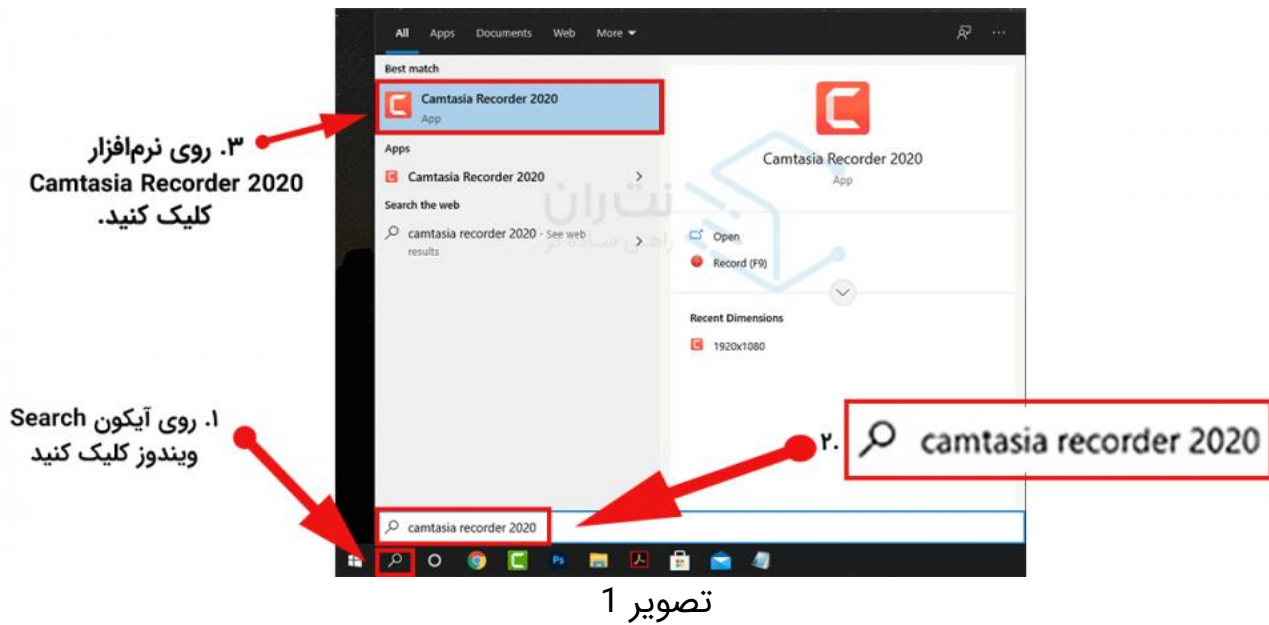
All Apps Documents Web More

Best match

Camtasia Recorder 2020
App

Apps

Camtasia Recorder 2020

Search the web

camtasia recorder 2020 - See web results

Camtasia Recorder 2020
App

Open

Record (F9)

Recent Dimensions

1920x1080

نت ران
راهی سامانه نو

۳. روی نرم‌افزار Camtasia Recorder 2020 کلیک کنید.

۱. روی آیکون Search ویندوز کلیک کنید

۲. camtasia recorder 2020

camtasia recorder 2020

تصویر 1